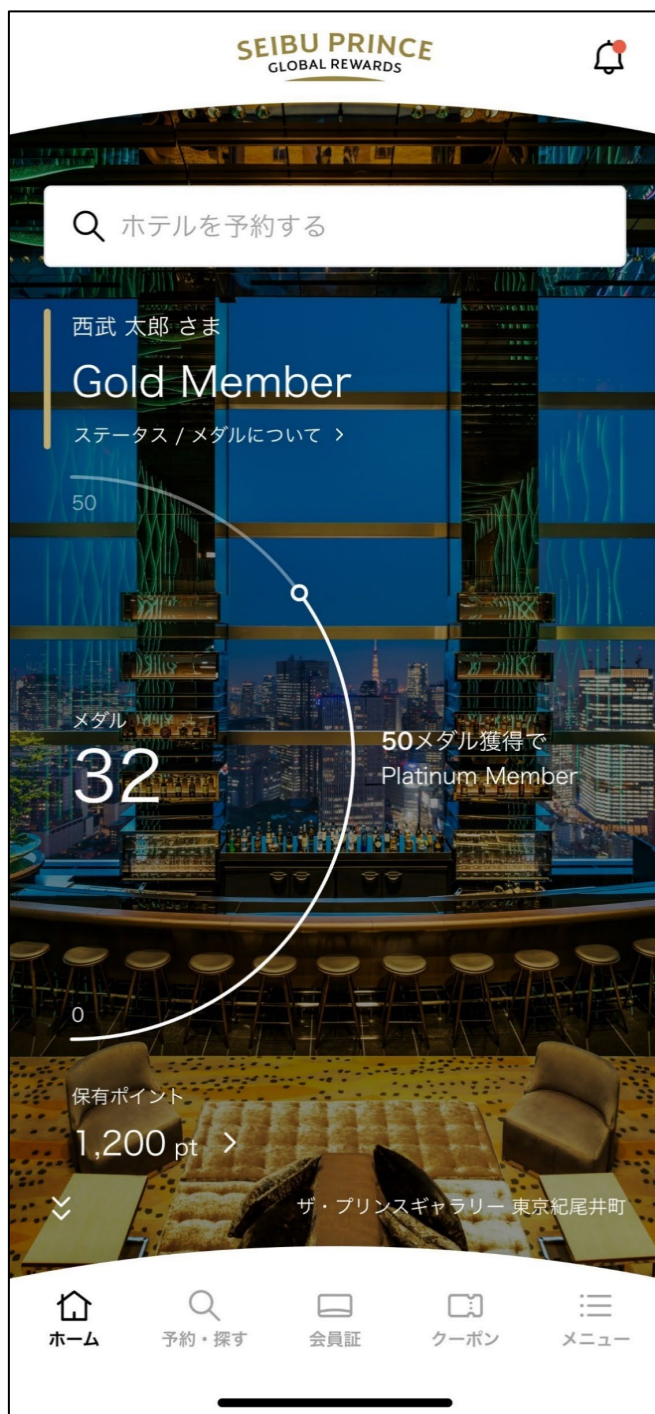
SEIBU PRINCE
GLOBAL REWARDS

ホテルを予約する

西武 太郎 さま
Gold Member
ステータス / メダルについて >

50

メダル
32

50メダル獲得で
Platinum Member

0

保有ポイント
1,200 pt >

ザ・プリンスギャラリー 東京紀尾井町

ホーム
予約・探す
会員証
クーポン
メニュー